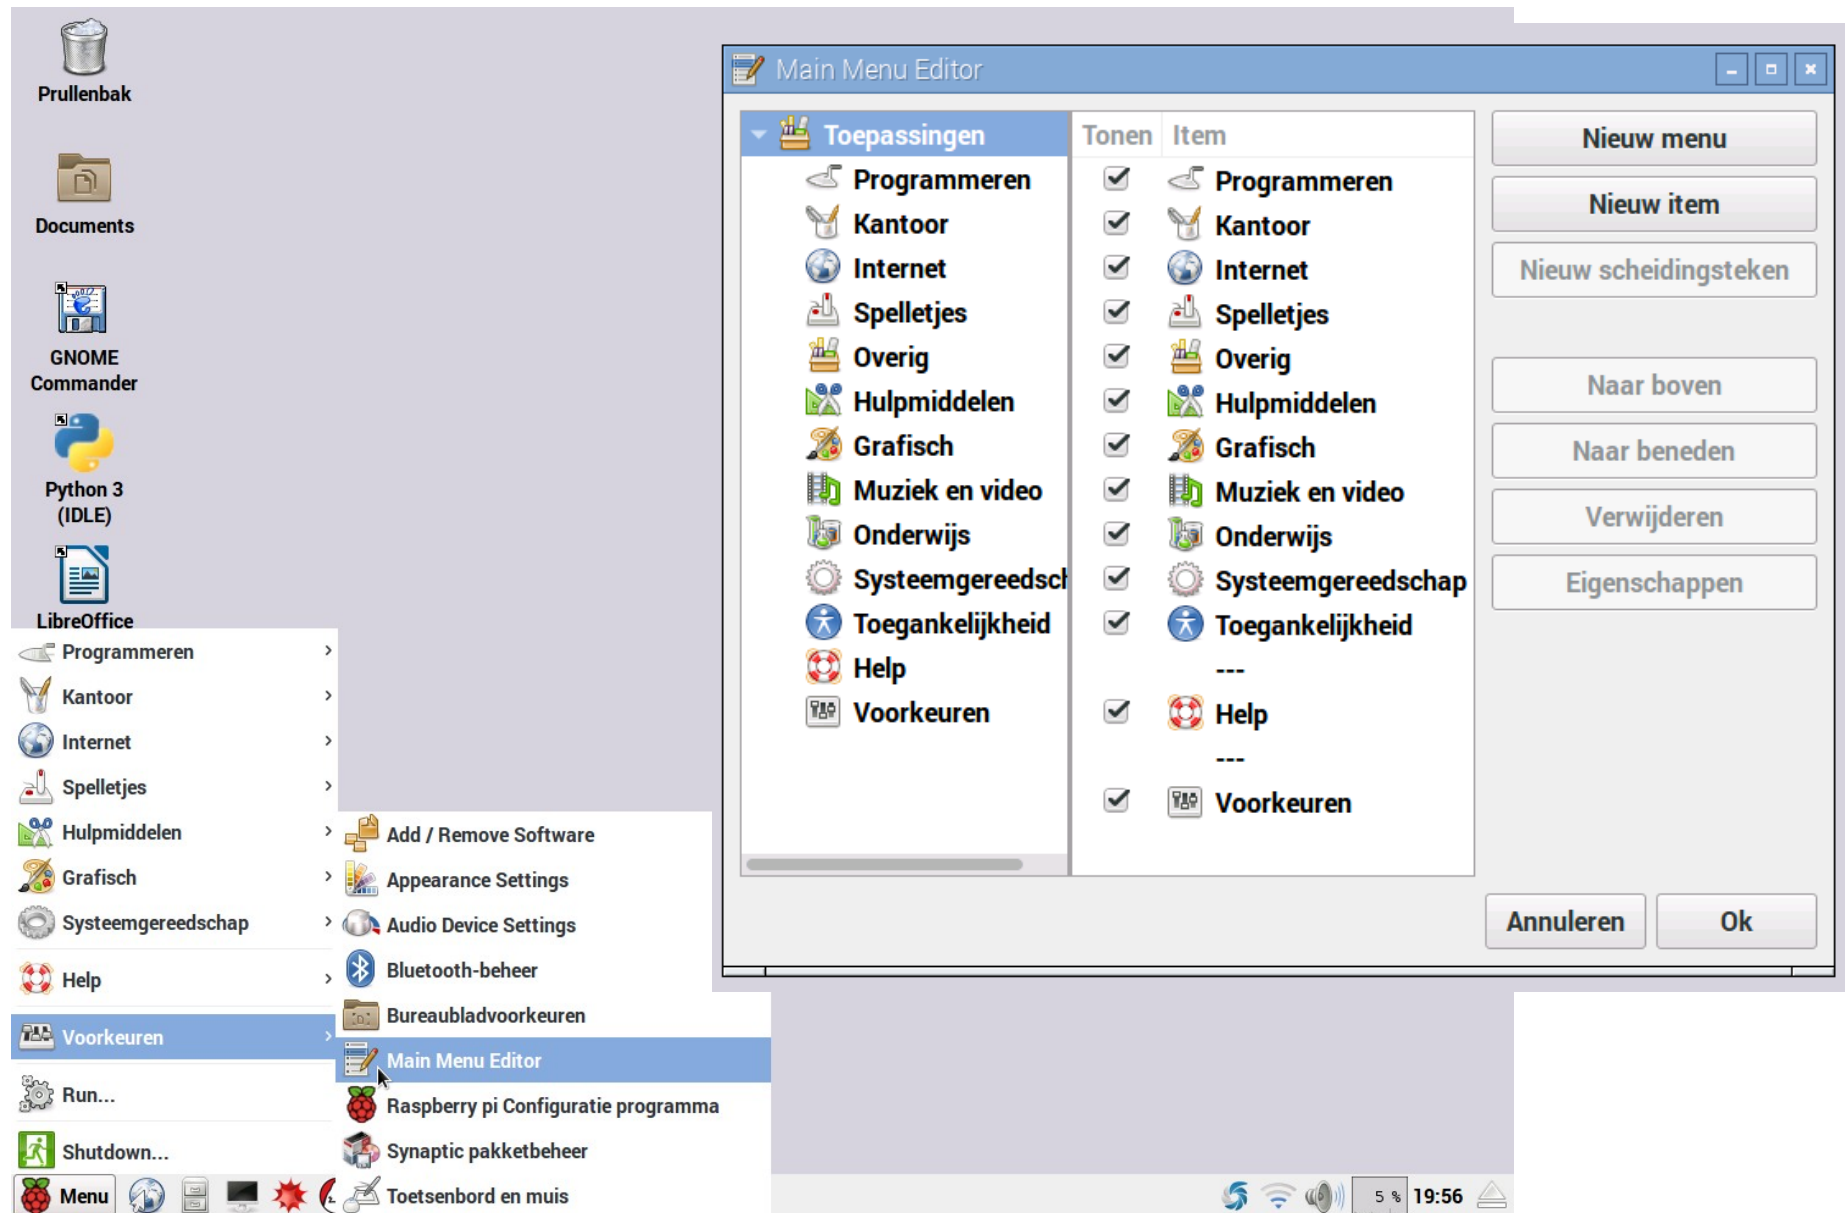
Prullenbak

Documents

GNOME Commander

Python 3 (IDLE)

LibreOffice

Programmeren
Kantoor
Internet
Spelletjes
Hulpmiddelen
Grafisch
Systeemgereedschap
Help
Voorkeuren
Run...
Shutdown...

Add / Remove Software
Appearance Settings
Audio Device Settings
Bluetooth-beheer
Bureaubladvoorkeuren
Main Menu Editor
Raspberry pi Configuratie programma
Synaptic pakketbeheer
Toetsenbord en muis

Menu

5 % 19:56

Main Menu Editor

Toepassingen
Programmeren
Kantoor
Internet
Spelletjes
Overig
Hulpmiddelen
Grafisch
Muziek en video
Onderwijs
Systeemgereedsch
Toegankelijkheid
Help
Voorkeuren

| Tonen | Item |
|---|---|
| ✔ | Programmeren |
| ✔ | Kantoor |
| ✔ | Internet |
| ✔ | Spelletjes |
| ✔ | Overig |
| ✔ | Hulpmiddelen |
| ✔ | Grafisch |
| ✔ | Muziek en video |
| ✔ | Onderwijs |
| ✔ | Systeemgereedschap |
| ✔ | Toegankelijkheid |
| | --- |
| ✔ | Help |
| | --- |
| ✔ | Voorkeuren |

Nieuw menu
Nieuw item
Nieuw scheidingsteken
Naar boven
Naar beneden
Verwijderen
Eigenschappen

Annuleren
Ok